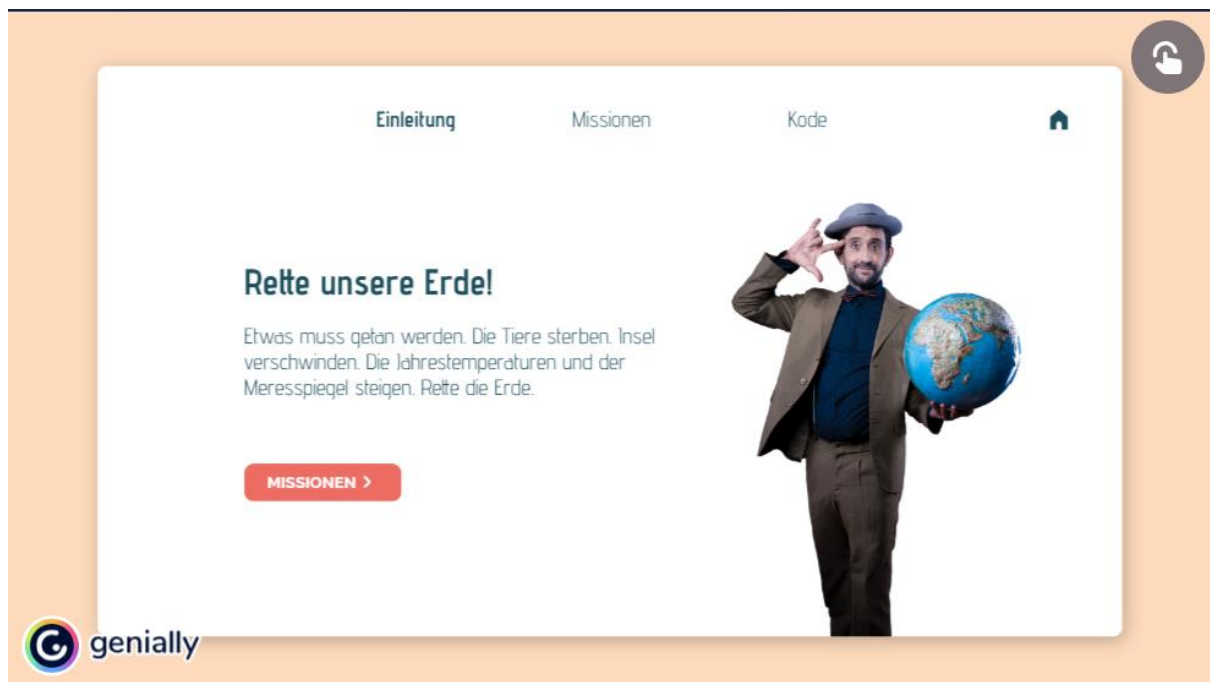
Einleitung Missionen Kode

Rette unsere Erde!

Etwas muss getan werden. Die Tiere sterben. Insel verschwinden. Die Jahrestemperaturen und der Meresspiegel steigen. Rette die Erde.

MISSIONEN >

genially